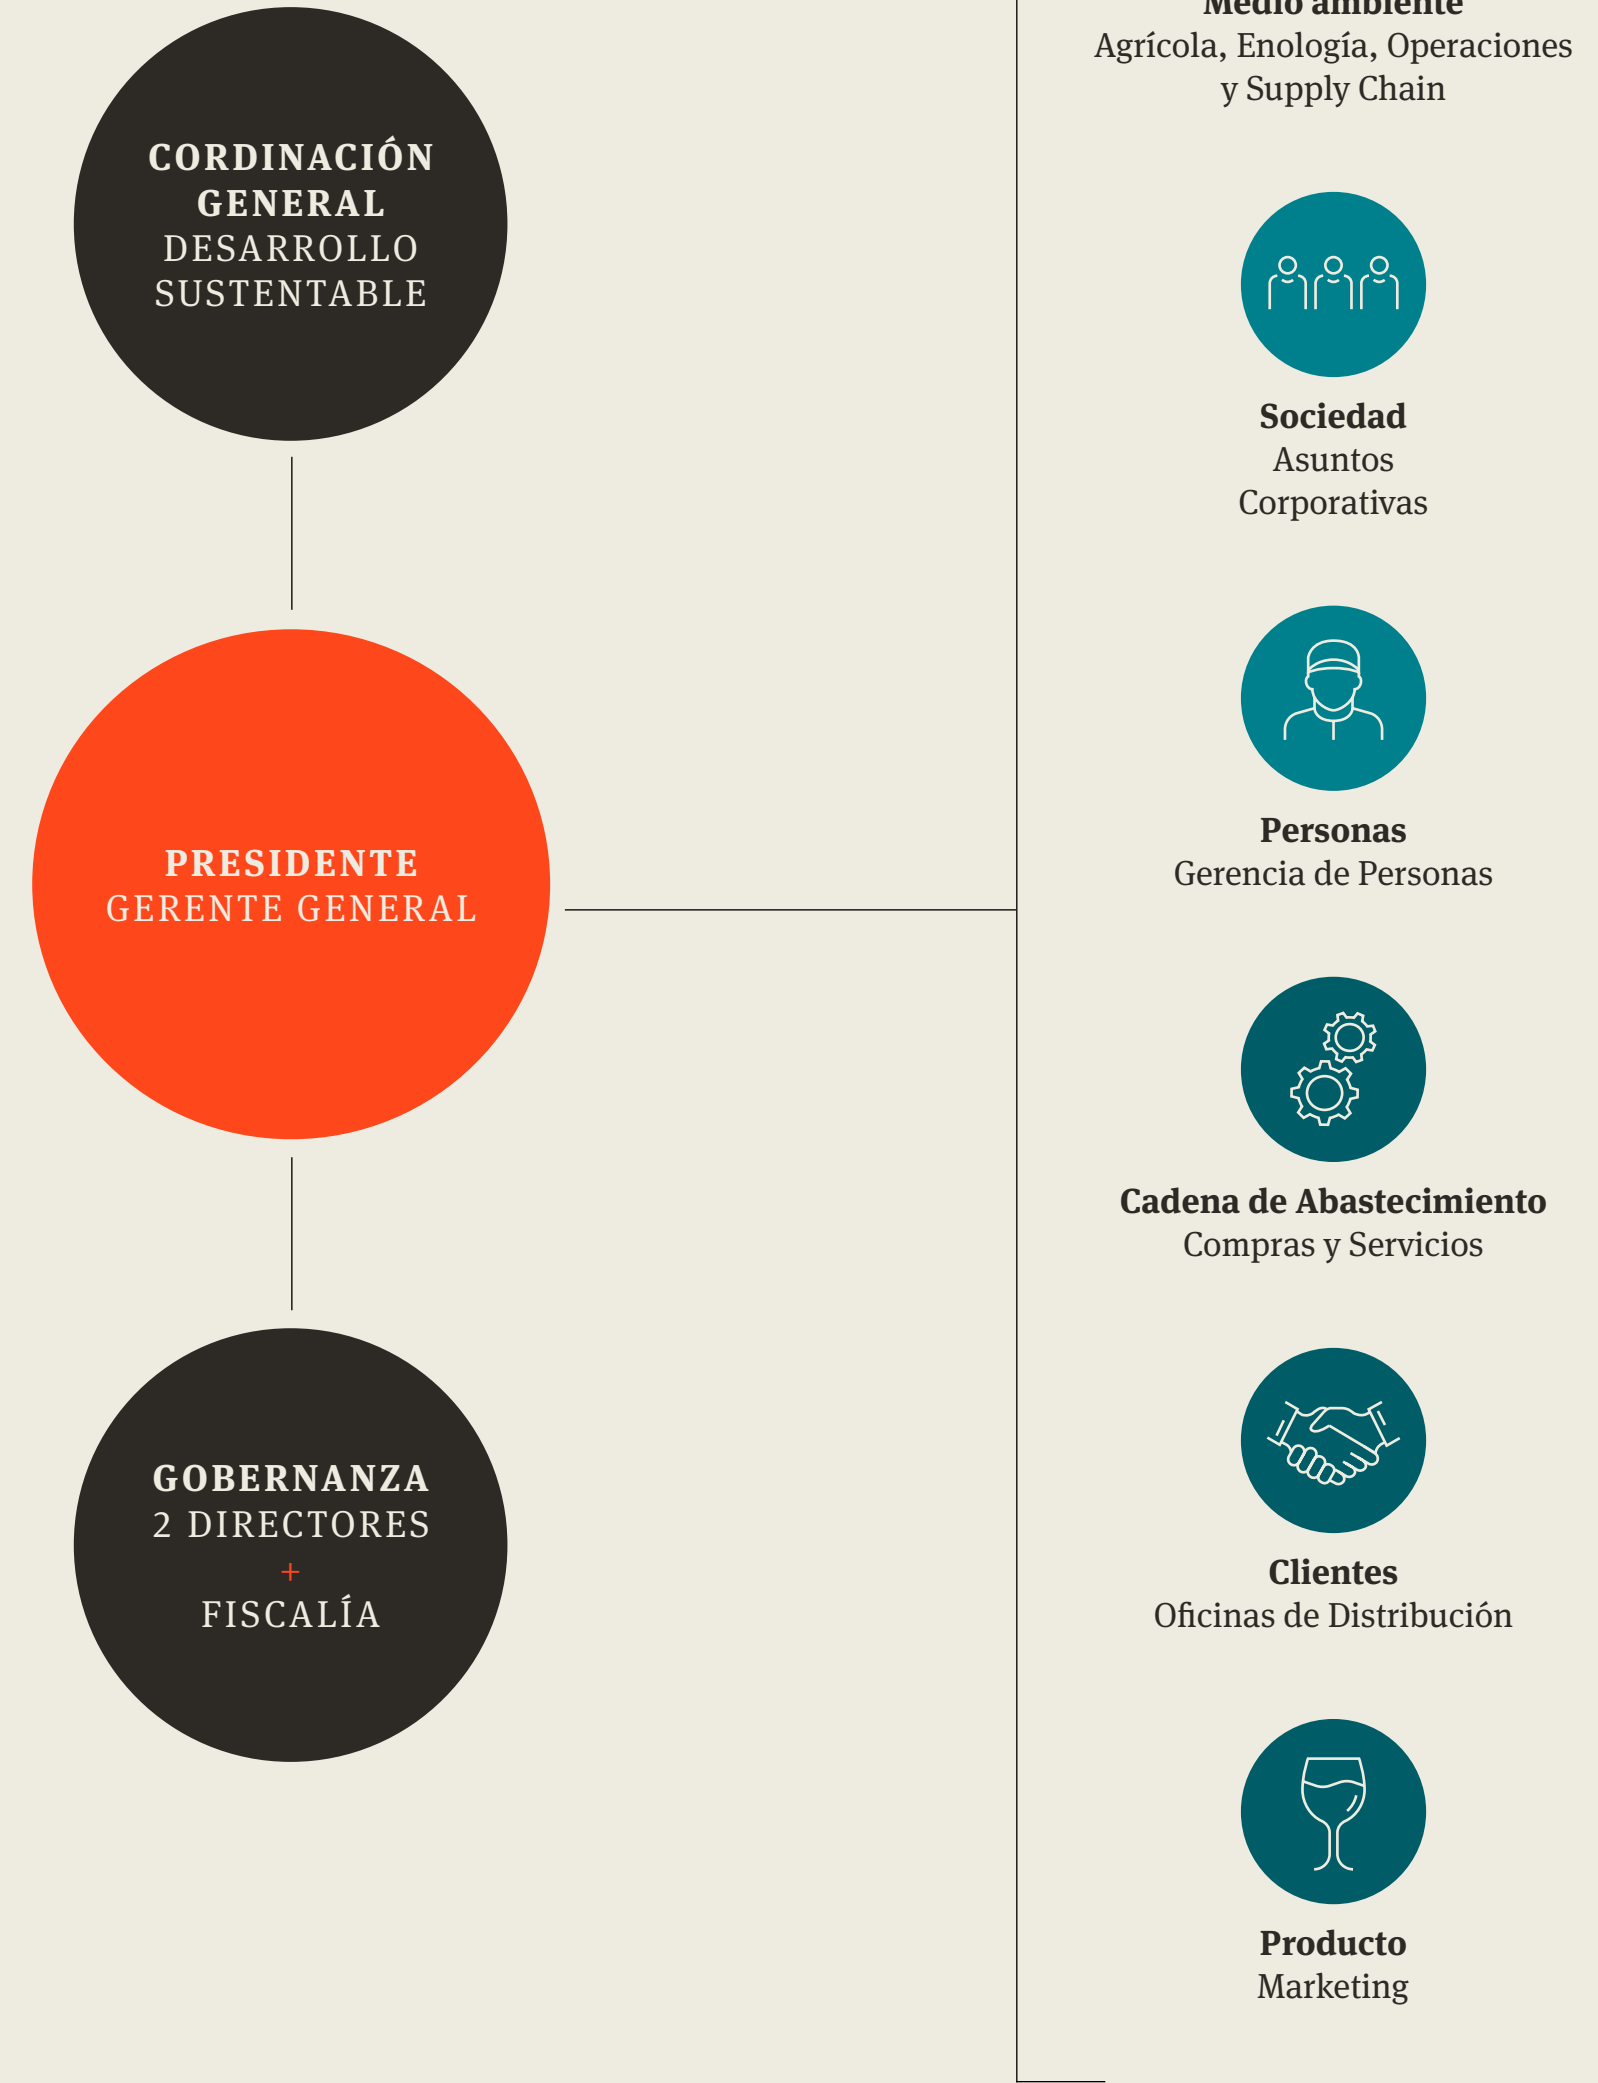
CORDINACIÓN GENERAL
DESARROLLO SUSTENTABLE

PRESIDENTE
GERENTE GENERAL

GOBERNANZA
2 DIRECTORES
+
FISCALÍA

Medio ambiente
Agrícola, Enología, Operaciones y Supply Chain

Sociedad
Asuntos Corporativas

Personas
Gerencia de Personas

Cadena de Abastecimiento
Compras y Servicios

Clientes
Oficinas de Distribución

Producto
Marketing